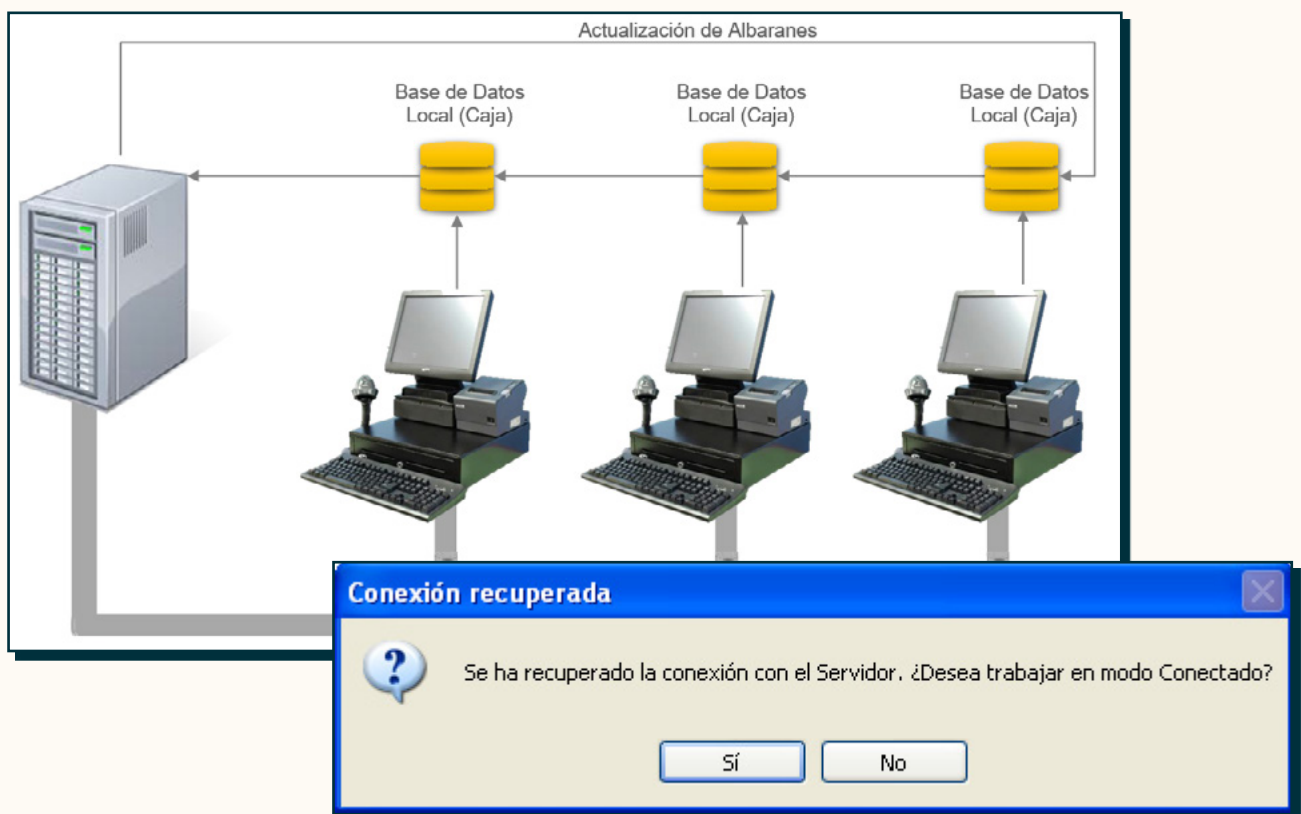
Actualización de Albaranes

Base de Datos Local (Caja)

Base de Datos Local (Caja)

Base de Datos Local (Caja)

Conexión recuperada

Se ha recuperado la conexión con el Servidor. ¿Desea trabajar en modo Conectado?

Sí

No